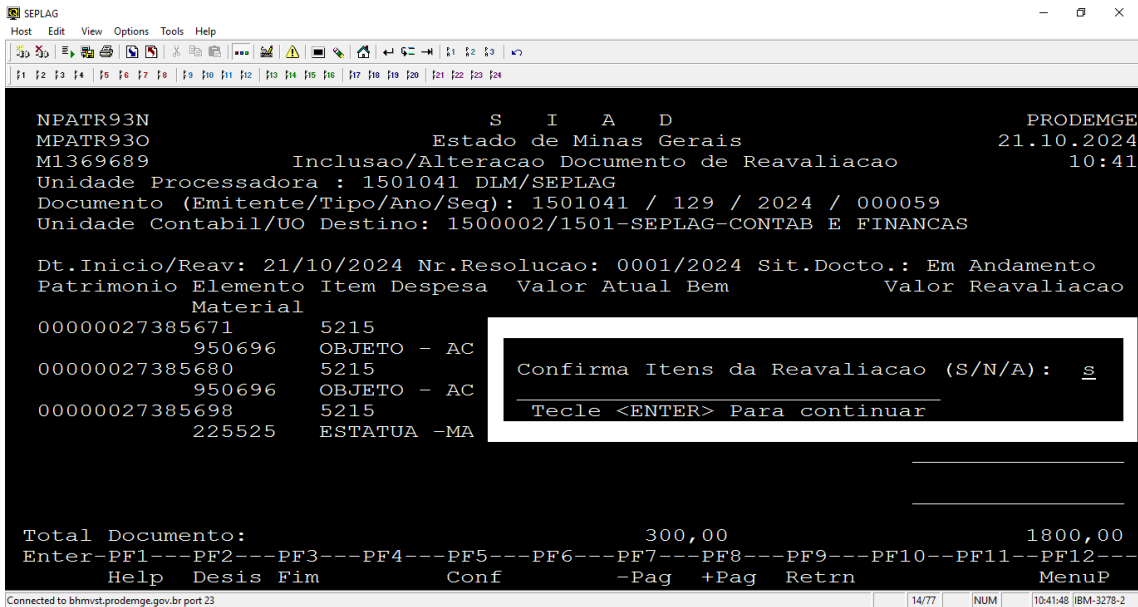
SEPLAG
Host Edit View Options Tools Help

f1 f2 f3 f4 f5 f6 f7 f8 f9 f10 f11 f12 f13 f14 f15 f16 f17 f18 f19 f20 f21 f22 f23 f24

NPATR93N S I A D PRODEMGE
MPATR93O Estado de Minas Gerais 21.10.2024
M1369689 Inclusao/Alteracao Documento de Reavaliacao 10:41
Unidade Processadora : 1501041 DLM/SEPLAG
Documento (Emitente/Tipo/Ano/Seq): 1501041 / 129 / 2024 / 000059
Unidade Contabil/UO Destino: 1500002/1501-SEPLAG-CONTAB E FINANCAS

Dt.Inicio/Reav: 21/10/2024 Nr.Resolucao: 0001/2024 Sit.Docto.: Em Andamento
Patrimonio Elemento Item Despesa Valor Atual Bem Valor Reavaliacao
Material
00000027385671 5215
950696 OBJETO - AC
00000027385680 5215
950696 OBJETO - AC
00000027385698 5215
225525 ESTATUA -MA

Confirma Itens da Reavaliacao (S/N/A): s
Tecle <ENTER> Para continuar

Total Documento: 300,00 1800,00
Enter-PF1---PF2---PF3---PF4---PF5---PF6---PF7---PF8---PF9---PF10--PF11--PF12---
Help Desis Fim Conf -Pag +Pag Retrn MenuP

Connected to bhmvst.prodemge.gov.br port 23 14/77 NUM 10:41:48 IBM-3278-2